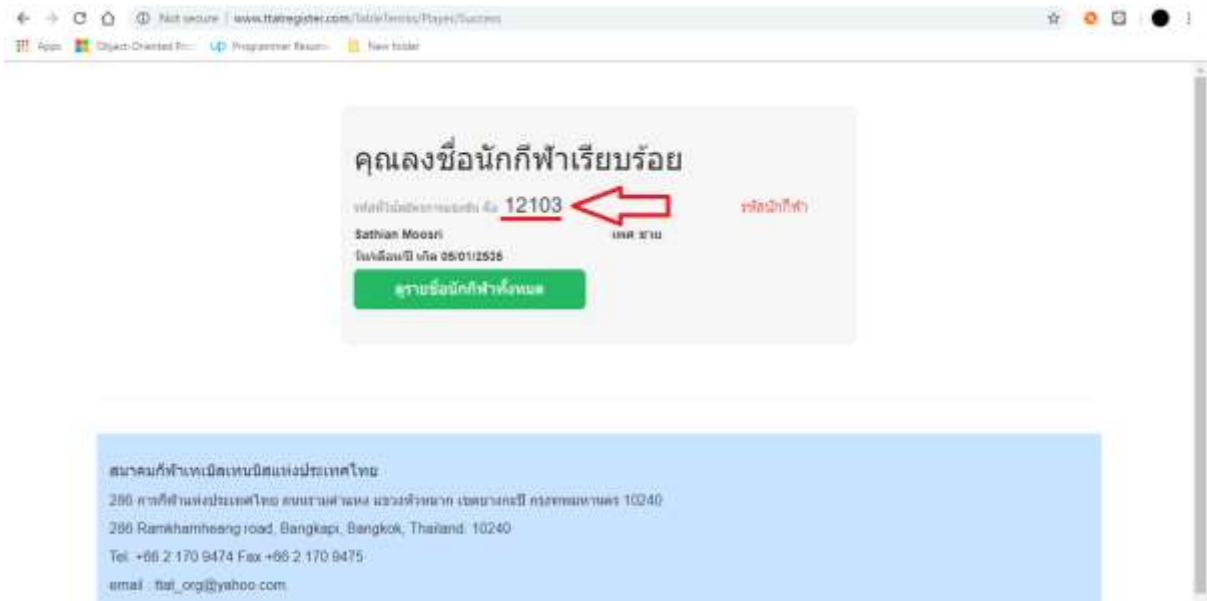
Not secure | www.ttatregister.com/TableTennis/Player/Success

Apps Object-Oriented Pr... Programmer Resum... New folder

คุณลงชื่อนักกีฬาเรียบร้อย

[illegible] 12103

รหัสนักกีฬา

Sathian Moosri

เพศ ชาย

วัน/เดือน/ปี เกิด 05/01/2535

ดูรายชื่อนักกีฬาทั้งหมด

สมาคมกีฬาเทเบิลเทนนิสแห่งประเทศไทย

286 การกีฬาแห่งประเทศไทย ถนนรามคำแหง แขวงหัวหมาก เขตบางกะปิ กรุงเทพมหานคร 10240

286 Ramkhamheang road, Bangkapi, Bangkok, Thailand. 10240

Tel. +66 2 170 9474 Fax +66 2 170 9475

email : ttat_org@yahoo.com